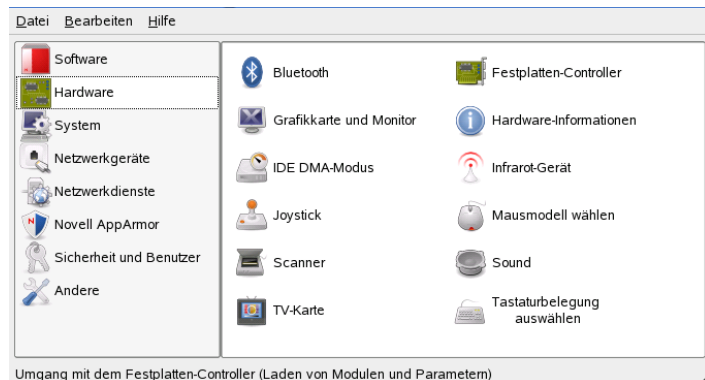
Datei Bearbeiten Hilfe

Software
Hardware
System
Netzwerkgeräte
Netzwerkdienste
Novell AppArmor
Sicherheit und Benutzer
Andere

Bluetooth
Festplatten-Controller
Grafikkarte und Monitor
Hardware-Informationen
IDE DMA-Modus
Infrarot-Gerät
Joystick
Mausmodell wählen
Scanner
Sound
TV-Karte
Tastaturbelegung auswählen

Umgang mit dem Festplatten-Controller (Laden von Modulen und Parametern)